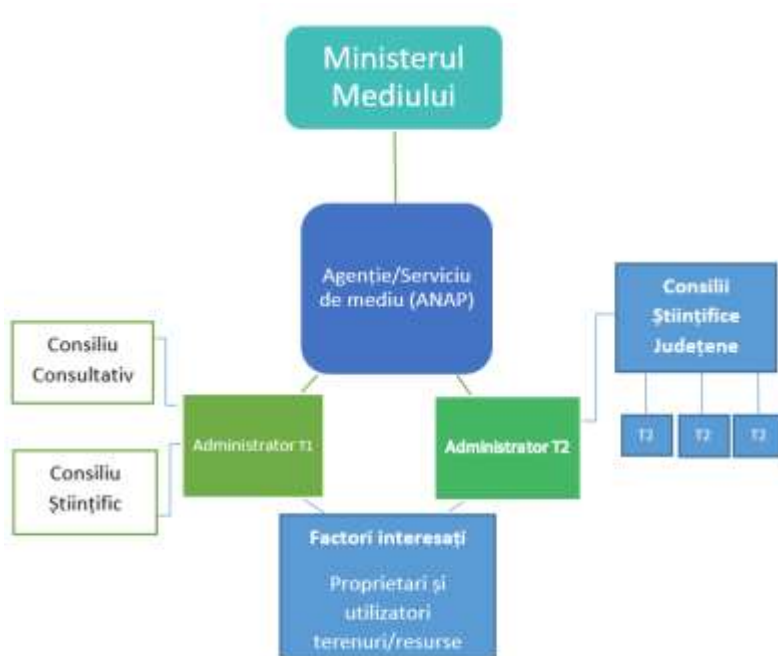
Ministerul Mediului

Agenție/Serviciu de mediu (ANAP)

Consilii Științifice Județene

T2

T2

T2

Consiliu Consultativ

Consiliu Științific

Administrator T1

Administrator T2

Factori interesați

Proprietari și utilizatori terenuri/resurse